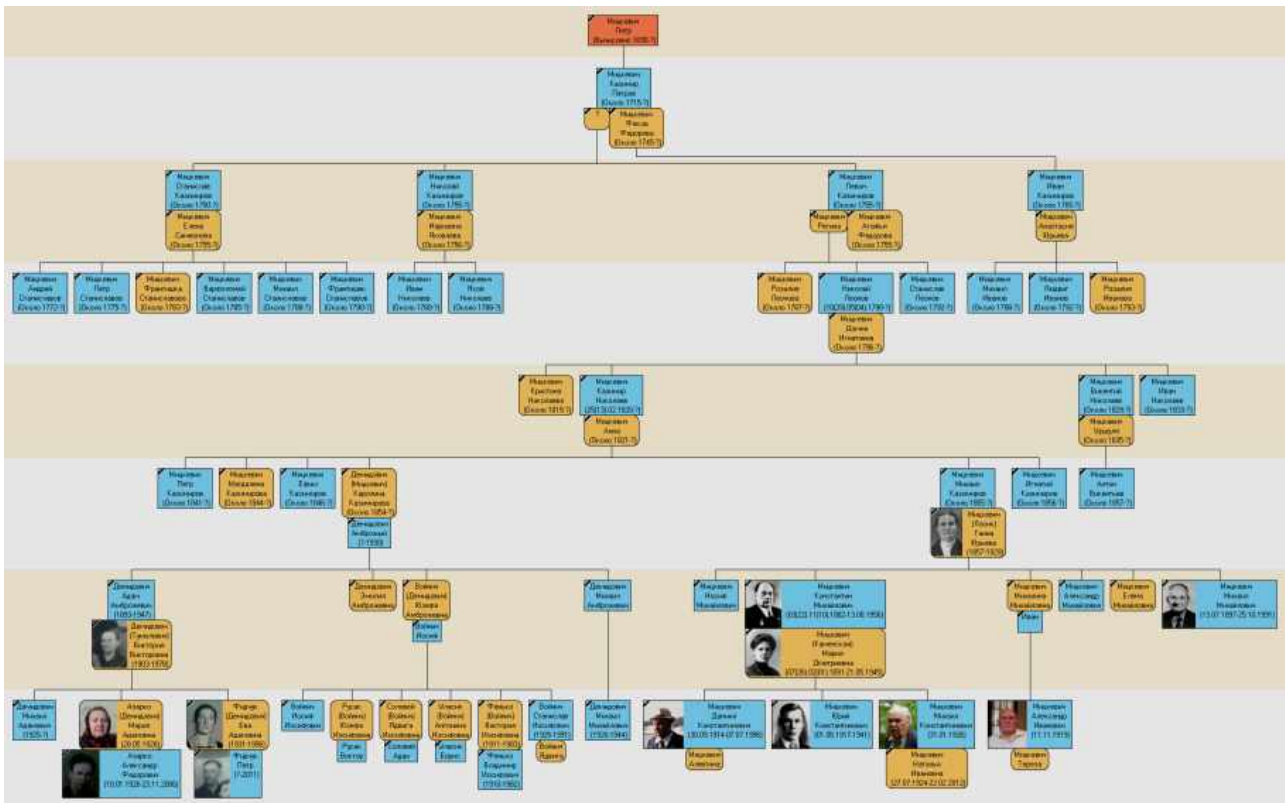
Мицкевич
Петр
(Выходим 1690-?)

Мицкевич
Казимир
Петров
(Около 1715-?)

?

Мицкевич
Фекла
Федорова
(Около 1745-?)

Мицкевич
Станислав
Казимиров
(Около 1750-?)

Мицкевич
Елена
Семенова
(Около 1755-?)

Мицкевич
Николай
Казимиров
(Около 1755-?)

Мицкевич
Марианна
Яковлева
(Около 1755-?)

Мицкевич
Павел
Казимиров
(Около 1755-?)

Мицкевич
Регина

Мицкевич
Агафья
Федорова
(Около 1755-?)

Мицкевич
Иван
Казимиров
(Около 1765-?)

Мицкевич
Анастасия
Иванова

Мицкевич
Андрей
Станиславов
(Около 1772-?)

Мицкевич
Петр
Станиславов
(Около 1775-?)

Мицкевич
Франтишка
Станиславова
(Около 1780-?)

Мицкевич
Варфоломей
Станиславов
(Около 1785-?)

Мицкевич
Михаил
Станиславов
(Около 1788-?)

Мицкевич
Франтишек
Станиславов
(Около 1790-?)

Мицкевич
Иван
Николаев
(Около 1780-?)

Мицкевич
Иосиф
Николаев
(Около 1789-?)

Мицкевич
Розалия
Павлова
(Около 1787-?)

Мицкевич
Николай
Павлов
(10(20).09(00).1790-?)

Мицкевич
Станислав
Павлов
(Около 1792-?)

Мицкевич
Михаил
Иванов
(Около 1789-?)

Мицкевич
Людвиг
Иванов
(Около 1792-?)

Мицкевич
Розалия
Иванова
(Около 1793-?)

Мицкевич
Дарьина
Игнатиева
(Около 1796-?)

Мицкевич
Кристина
Николаева
(Около 1815-?)

Мицкевич
Казимир
Николаев
(25(13).02.1820-?)

Мицкевич
Анна
(Около 1821-?)

Мицкевич
Викентий
Николаев
(Около 1828-?)

Мицкевич
Иван
Николаев
(Около 1833-?)

Мицкевич
Урсуля
(Около 1835-?)

Мицкевич
Петр
Казимиров
(Около 1841-?)

Мицкевич
Магдалина
Казимирова
(Около 1844-?)

Мицкевич
Елена
Казимирова
(Около 1846-?)

Демидович
(Мицкевич)
Каролина
Казимирова
(Около 1859-?)

Демидович
Амбросий
(?-1930)

Мицкевич
Михаил
Казимиров
(Около 1855-?)

Мицкевич
Игнатий
Казимиров
(Около 1858-?)

Мицкевич
Антон
Викентьев
(Около 1857-?)

Мицкевич
(Лосик)
Тэкля
Иванова
(1857-1929)

Демидович
Адам
Амбросиевич
(1893-1947)

Демидович
(Туркулевич)
Виктория
Викторовна
(1903-1976)

Демидович
Эмилия
Амбросиевна

Войник
(Демидович)
Юзефа
Амбросиевна

Войник
Иосиф

Демидович
Михаил
Амбросиевич

Мицкевич
Иосиф
Михайлович

Мицкевич
Константин
Михайлович
(03(23).11(10).1882-13.06.1956)

Мицкевич
(Каменская)
Мария
Дмитриевна
(07(26).02(01).1891-21.05.1945)

Мицкевич
Михаил
Михайлович

Иван

Мицкевич
Александр
Михайлович

Мицкевич
Елена
Михайловна

Мицкевич
Михаил
Михайлович
(13.07.1897-25.10.1991)

Демидович
Михаил
Адамович
(1925-?)

Азарко
(Демидович)
Мария
Адамовна
(20.05.1926)

Азарко
Александр
Федорович
(10.01.1928-23.11.2006)

Фидчук
(Демидович)
Ева
Адамовна
(1931-1986)

Фидчук
Петр
(?-2011)

Войник
Иосиф
Иосифович

Рудак
(Войник)
Юзефа
Иосифовна

Рудак
Виктор

Соловей
(Войник)
Ядвига
Иосифовна

Соловей
Адам

Клесик
(Войник)
Антонина
Иосифовна

Клесик
Борис

Фенько
(Войник)
Виктория
Иосифовна
(1911-1993)

Фенько
Владимир
Иосифович
(1916-1992)

Войник
Станислав
Иосифович
(1929-1991)

Войник
Ядвига

Демидович
Михаил
Михайлович
(1926-1944)

Мицкевич
Даниил
Константинович
(30.09.1914-07.07.1996)

Мицкевич
Алевтина

Мицкевич
Юрий
Константинович
(01.05.1917-1941)

Мицкевич
Михаил
Константинович
(31.01.1926)

Мицкевич
Наталья
Ивановна
(27.07.1924-22.02.2013)

Мицкевич
Александр
Иванович
(11.11.1919)

Мицкевич
Тереза